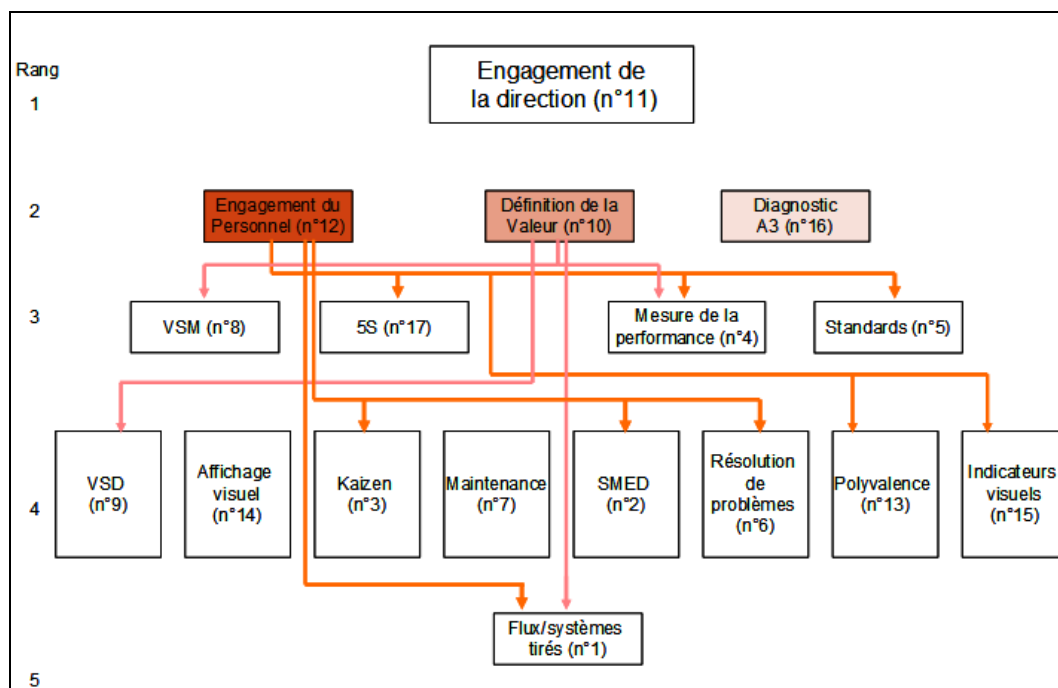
Rang

1

Engagement de la direction (n°11)

2

Engagement du Personnel (n°12)

Définition de la Valeur (n°10)

Diagnostic A3 (n°16)

3

VSM (n°8)

5S (n°17)

Mesure de la performance (n°4)

Standards (n°5)

4

VSD (n°9)

Affichage visuel (n°14)

Kaizen (n°3)

Maintenance (n°7)

SMED (n°2)

Résolution de problèmes (n°6)

Polyvalence (n°13)

Indicateurs visuels (n°15)

Flux/systèmes tirés (n°1)

5